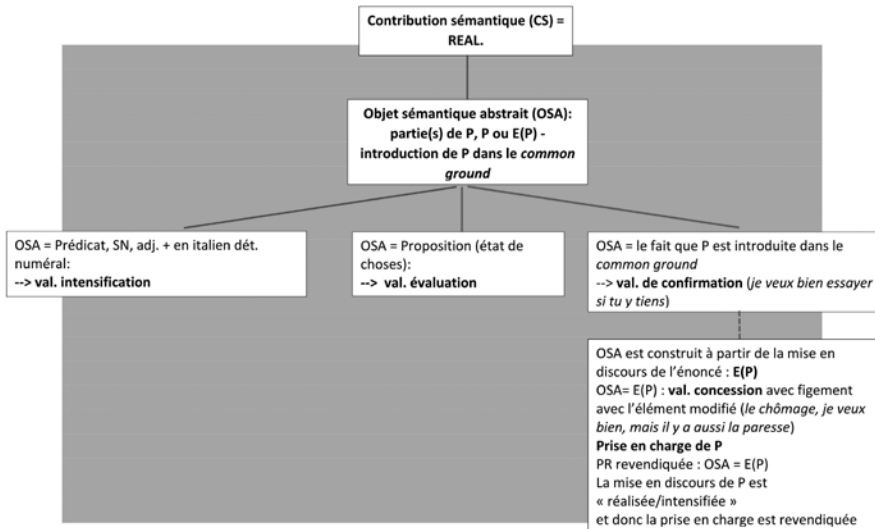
Contribution sémantique (CS) = REAL.

Objet sémantique abstrait (OSA): partie(s) de P, P ou E(P) - introduction de P dans le common ground

OSA = Prédicat, SN, adj. + en italien dét. numéral:
--> val. intensification

OSA = Proposition (état de choses):
--> val. évaluation

OSA = le fait que P est introduite dans le common ground
--> val. de confirmation (je veux bien essayer si tu y tiens)

OSA est construit à partir de la mise en discours de l'énoncé : E(P)
OSA= E(P) : val. concession avec figement avec l'élément modifié (le chômage, je veux bien, mais il y a aussi la paresse)
Prise en charge de P
PR revendiquée : OSA = E(P)
La mise en discours de P est « réalisée/intensifiée »
et donc la prise en charge est revendiquée